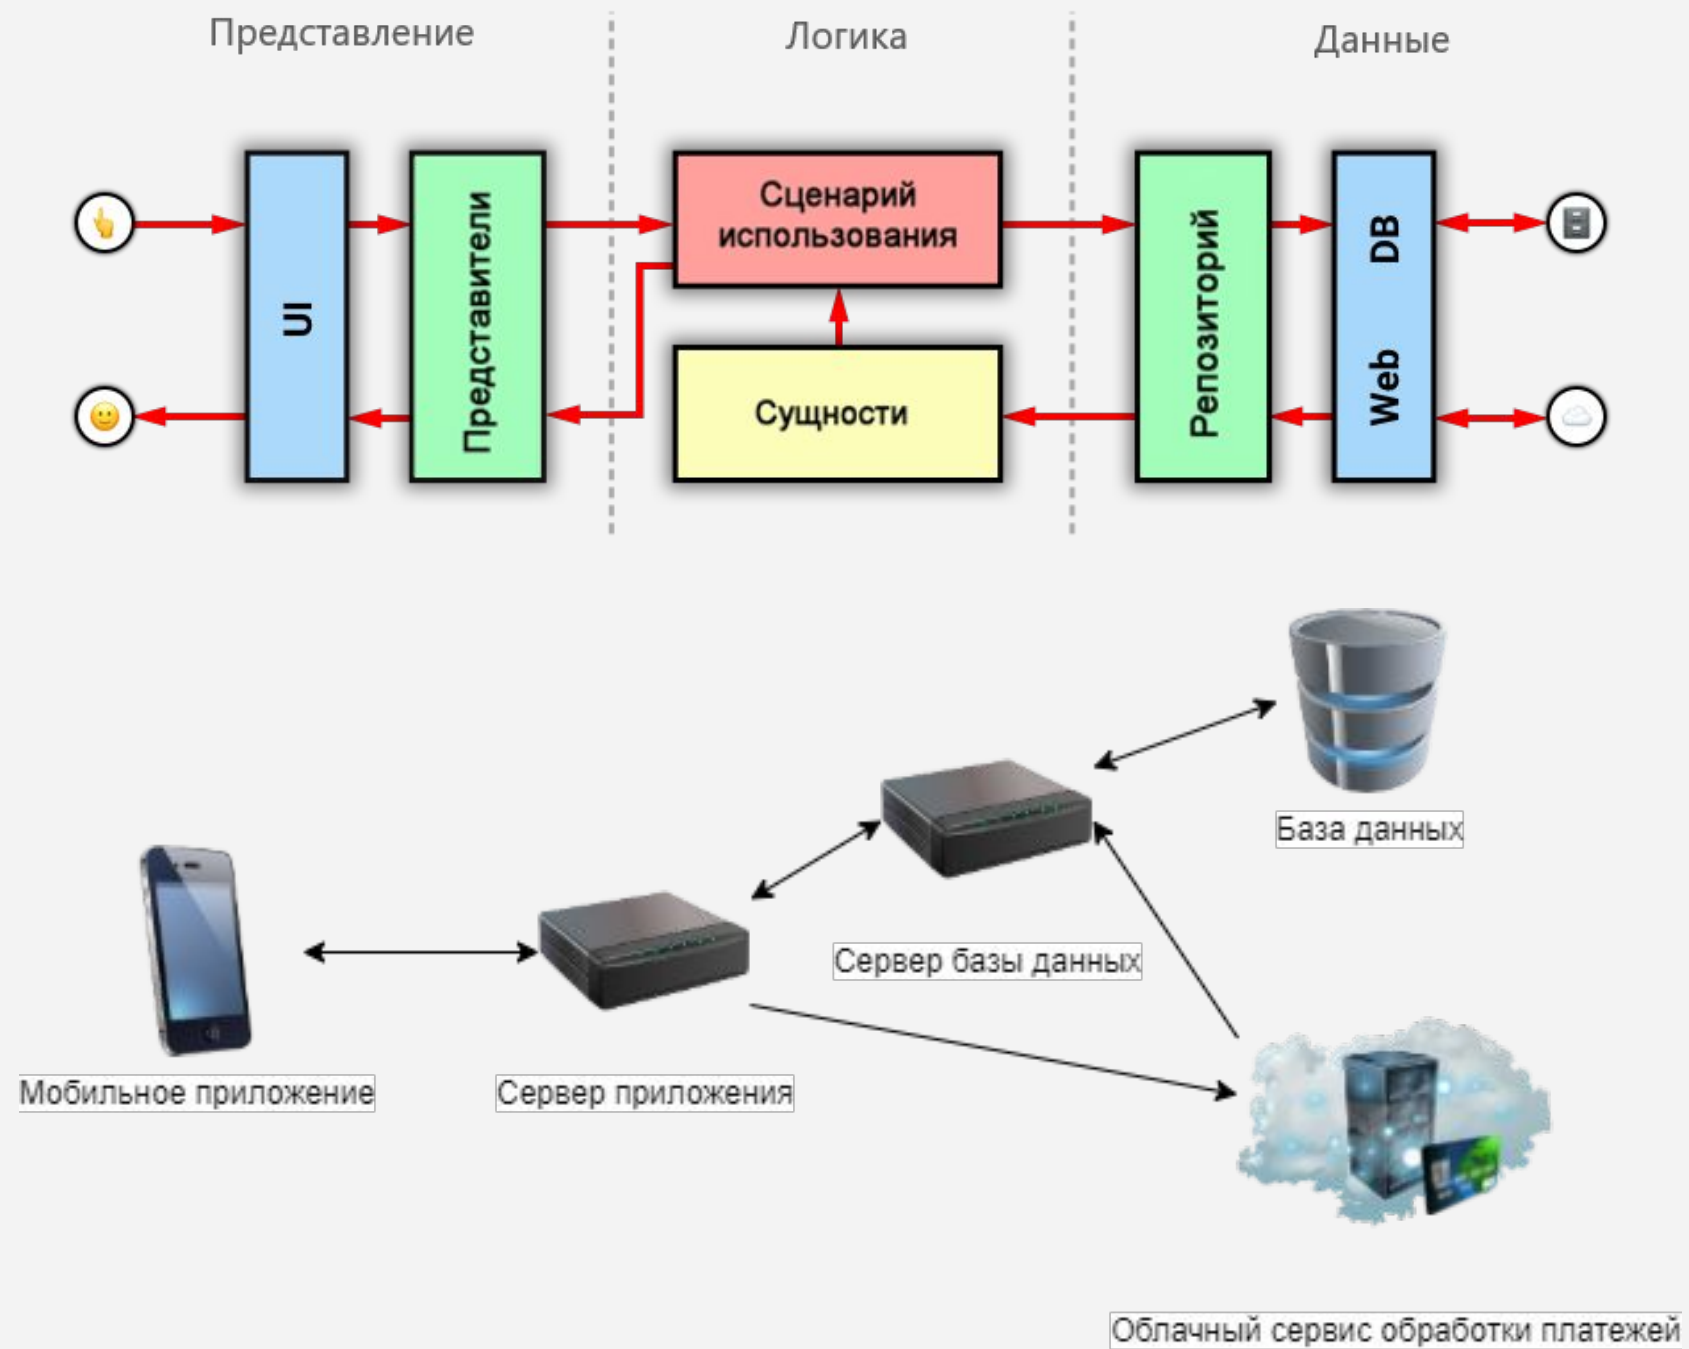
Представление

Логика

Данные

UI

Представители

Сценарий использования

Сущности

Репозиторий

DB

Web

База данных

Сервер базы данных

Мобильное приложение

Сервер приложения

Облачный сервис обработки платежей